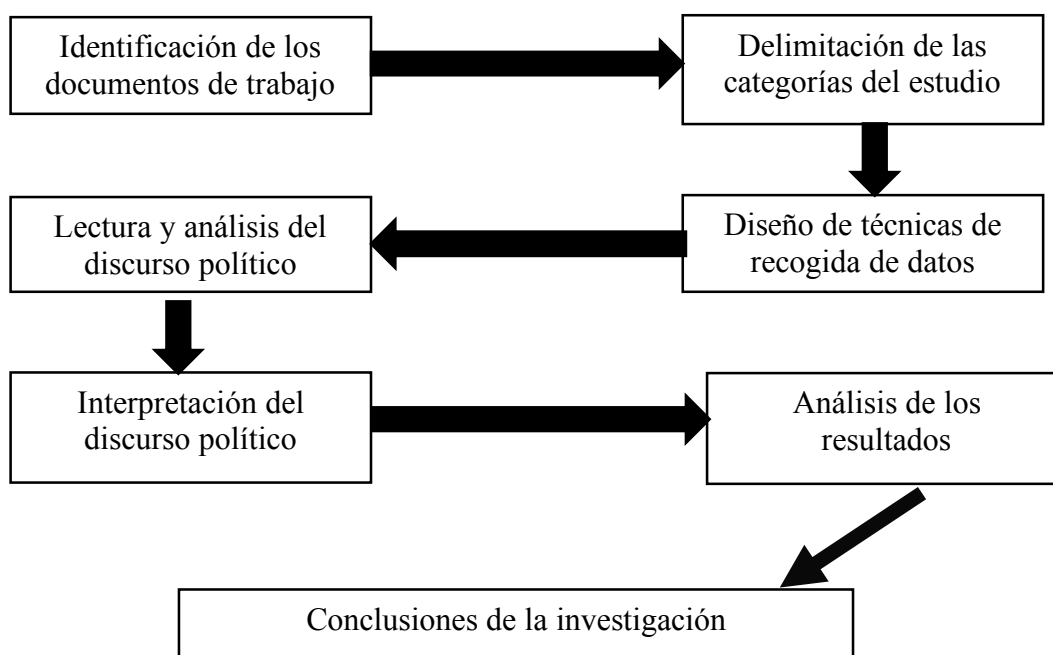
Identificación de los documentos de trabajo

Delimitación de las categorías del estudio

Diseño de técnicas de recogida de datos

Lectura y análisis del discurso político

Interpretación del discurso político

Análisis de los resultados

Conclusiones de la investigación